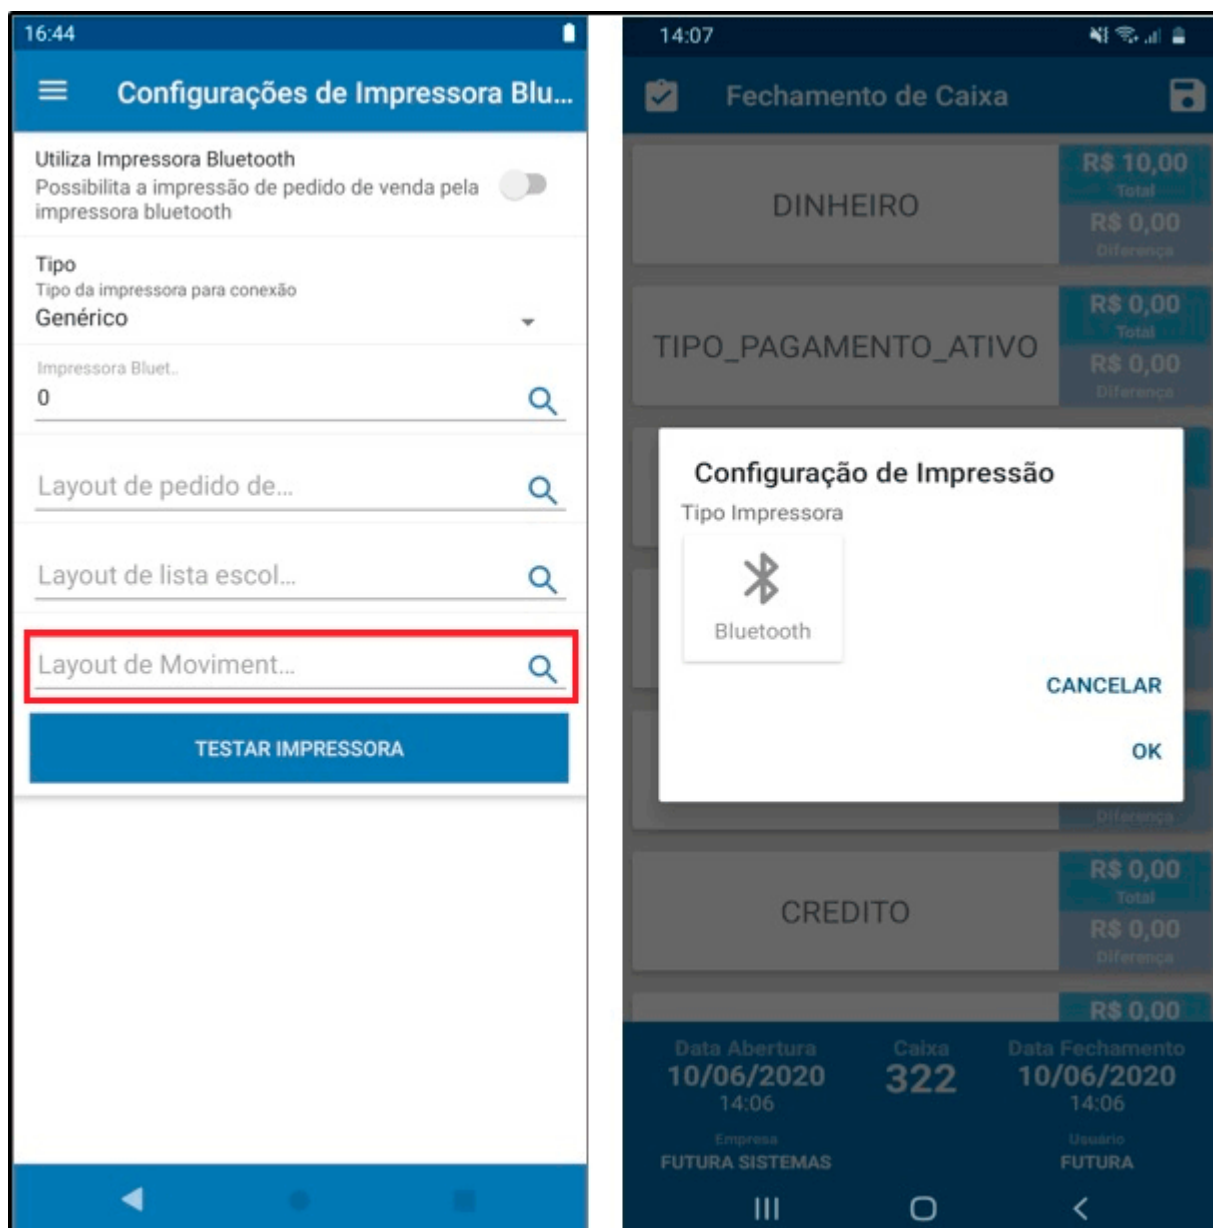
16:44

Configurações de Impressora Blu...

Utiliza Impressora Bluetooth
Possibilita a impressão de pedido de venda pela impressora bluetooth

Tipo
Tipo da impressora para conexão
Genérico

Impressora Bluet...
0

Layout de pedido de...

Layout de lista escol...

Layout de Moviment...

TESTAR IMPRESSORA

14:07

Fechamento de Caixa

DINHEIRO
R$ 10,00
Total
R$ 0,00
Diferença

TIPO_PAGAMENTO_ATIVO
R$ 0,00
Total
R$ 0,00
Diferença

Configuração de Impressão
Tipo Impressora
Bluetooth
CANCELAR
OK

Diferença

CREDITO
R$ 0,00
Total
R$ 0,00
Diferença

R$ 0,00

Data Abertura
10/06/2020
14:06

Caixa
322

Data Fechamento
10/06/2020
14:06

Empresa
FUTURA SISTEMAS

Usuário
FUTURA